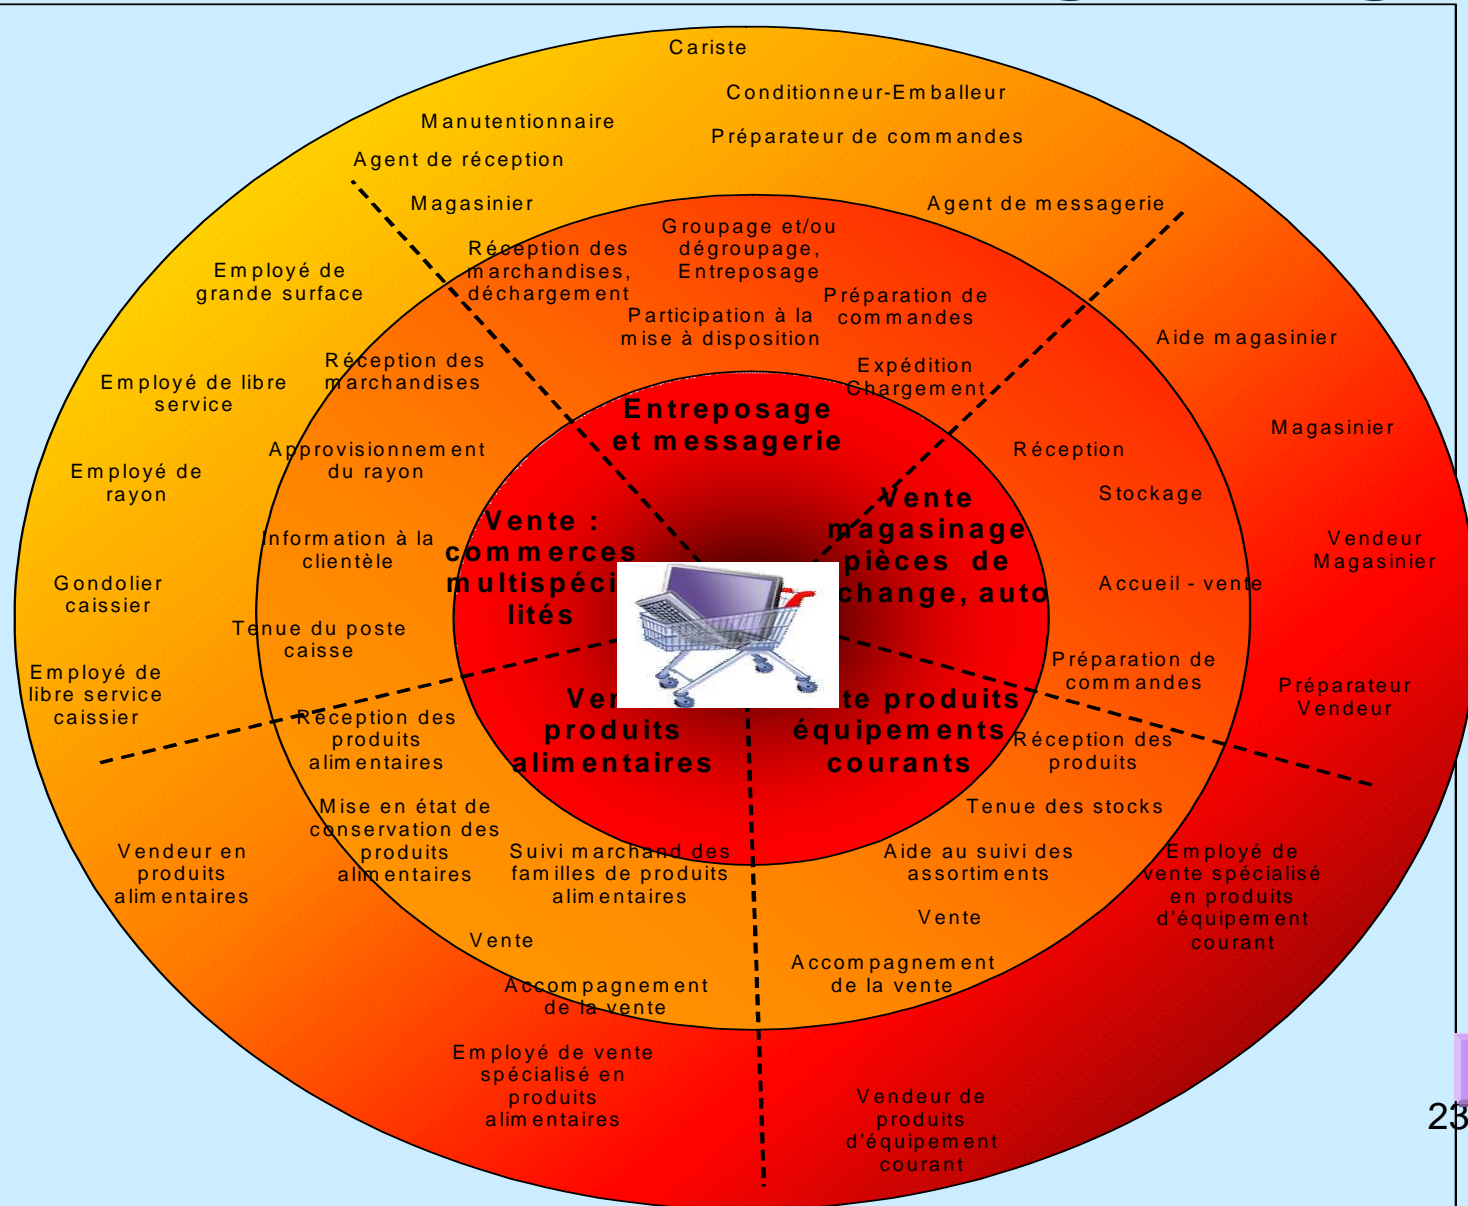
Cariste

Conditionneur-Emballeur

Manutentionnaire

Préparateur de commandes

Agent de réception

Magasinier

Agent de messagerie

Groupage et/ou dégroupage, Entreposage

Réception des marchandises, déchargement

Préparation de commandes

Participation à la mise à disposition

Employé de grande surface

Aide magasinier

Réception des marchandises

Expédition Chargement

Employé de libre service

Entreposage et messagerie

Magasinier

Approvisionnement du rayon

Réception

Employé de rayon

Stockage

Vente : commerces multispéci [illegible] lités

Vente magasinage pièces de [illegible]change, auto

Information à la clientèle

Vendeur Magasinier

Gondolier caissier

Accueil - vente

Tenue du poste caisse

Préparation de commandes

Employé de libre service caissier

Préparateur Vendeur

Ve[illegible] produits alimentaires

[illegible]te produits équipements courants

Réception des produits alimentaires

Réception des produits

Mise en état de conservation des produits alimentaires

Tenue des stocks

Vendeur en produits alimentaires

Suivi marchand des familles de produits alimentaires

Aide au suivi des assortiments

Employé de vente spécialisé en produits d'équipement courant

Vente

Vente

Accompagnement de la vente

Accompagnement de la vente

Employé de vente spécialisé en produits alimentaires

Vendeur de produits d'équipement courant

23